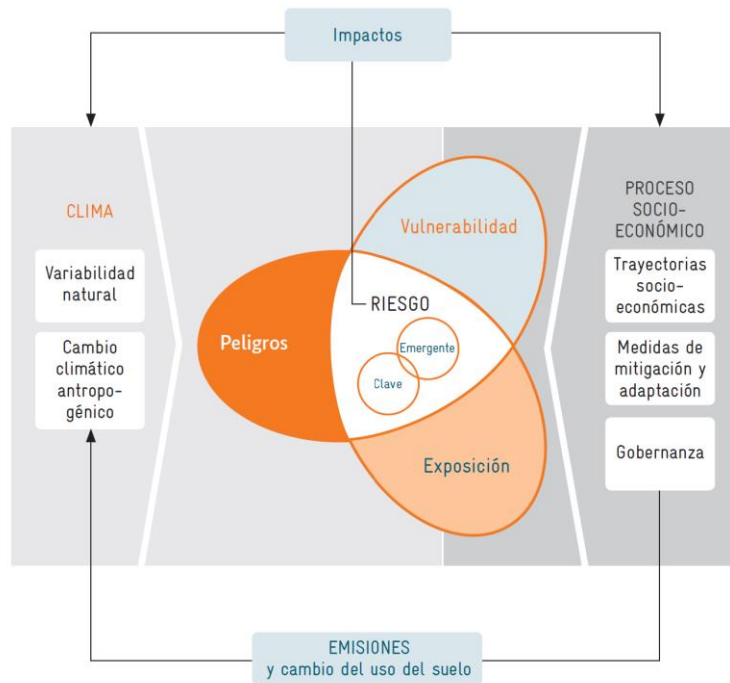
Impactos

CLIMA

Variabilidad natural

Cambio climático antropogénico

Vulnerabilidad

Peligros

RIESGO

Emergente

Clave

Exposición

PROCESO SOCIO-ECONÓMICO

Trayectorias socioeconómicas

Medidas de mitigación y adaptación

Gobernanza

EMISIONES
y cambio del uso del suelo